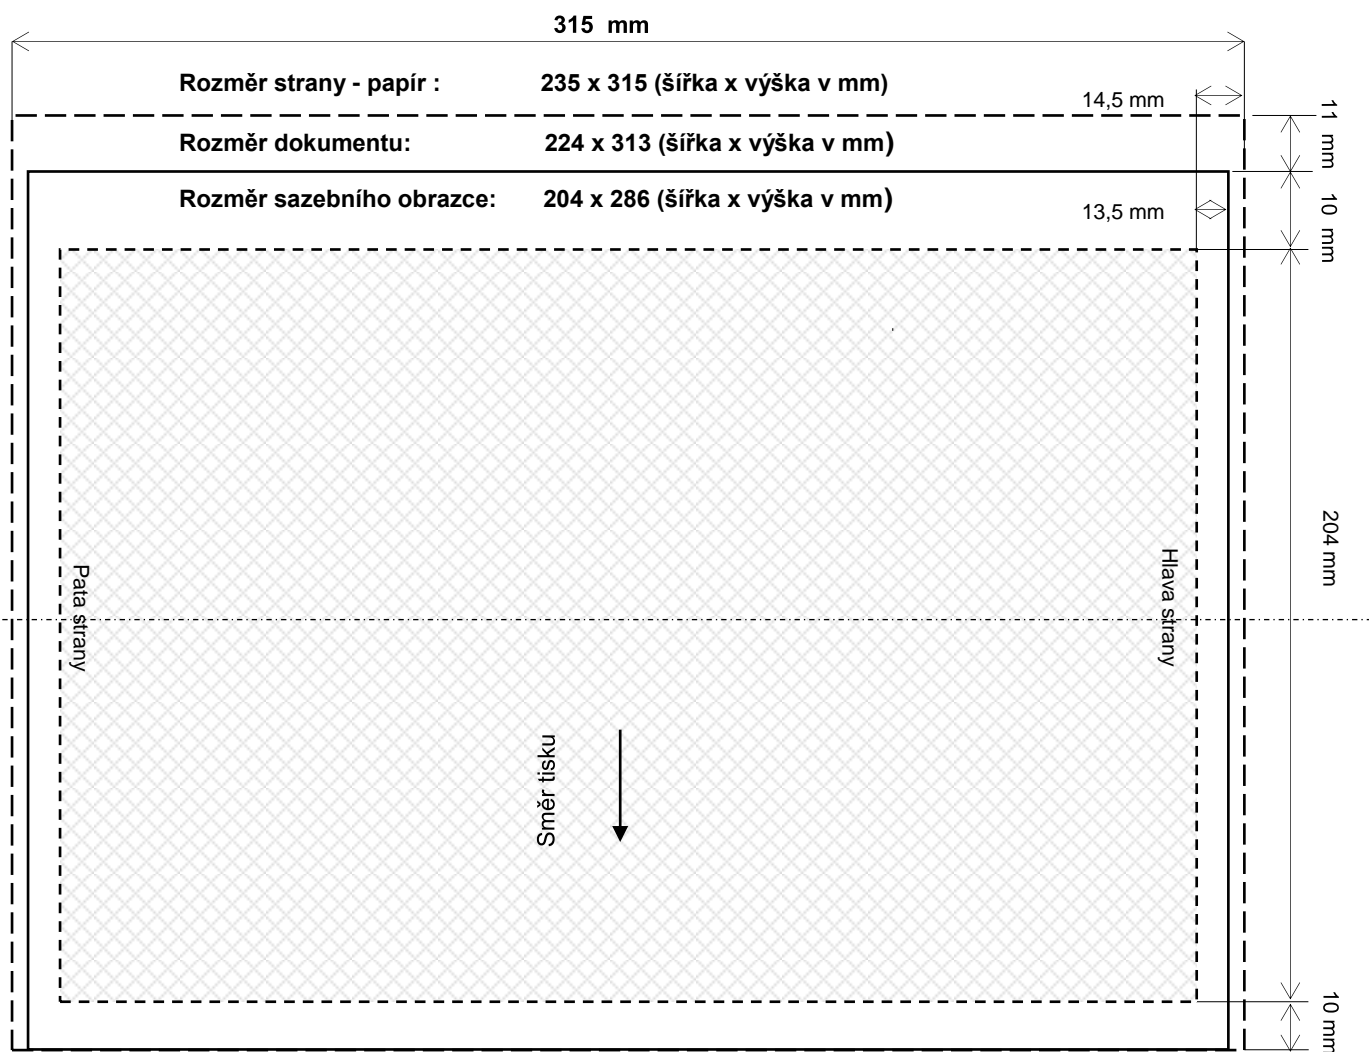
315 mm

Rozměr strany - papír : 235 x 315 (šířka x výška v mm)

14,5 mm

Rozměr dokumentu: 224 x 313 (šířka x výška v mm)

Rozměr sazebního obrazce: 204 x 286 (šířka x výška v mm)

13,5 mm

11 mm

10 mm

204 mm

10 mm

Pata strany

Hlava strany

Směr tisku